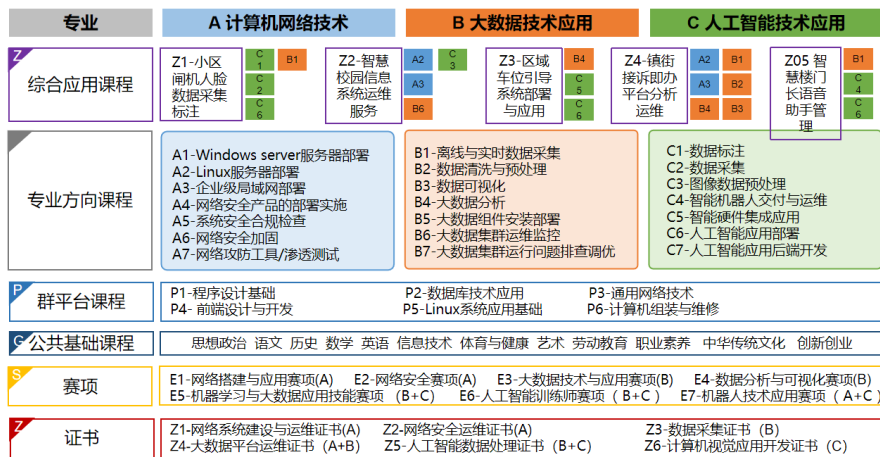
专业

A 计算机网络技术

B 大数据技术应用

C 人工智能技术应用

Z

综合应用课程

Z1-小区闸机人脸数据采集标注

C1

C2

C6

B1

Z2-智慧校园信息系统运维服务

A2

A3

B6

C3

Z3-区域车位引导系统部署与应用

B4

C5

C6

Z4-镇街接诉即办平台分析运维

A2

A3

B4

B1

B3

B2

Z05 智慧楼门长语音助手管理

B1

C4

C6

专业方向课程

A1-Windows server服务器部署
A2-Linux服务器部署
A3-企业级局域网部署
A4-网络安全产品的部署实施
A5-系统安全合规检查
A6-网络安全加固
A7-网络攻防工具/渗透测试

B1-离线与实时数据采集
B2-数据清洗与预处理
B3-数据可视化
B4-大数据分析
B5-大数据组件安装部署
B6-大数据集群运维监控
B7-大数据集群运行问题排查调优

C1-数据标注
C2-数据采集
C3-图像数据预处理
C4-智能机器人交付与运维
C5-智能硬件集成应用
C6-人工智能应用部署
C7-人工智能应用后端开发

P

群平台课程

P1-程序设计基础
P2-数据库技术应用
P3-通用网络技术
P4- 前端设计与开发
P5-Linux系统应用基础
P6-计算机组装与维修

G

公共基础课程

思想政治 语文 历史 数学 英语 信息技术 体育与健康 艺术 劳动教育 职业素养 中华传统文化 创新创业

S

赛项

E1-网络搭建与应用赛项(A)
E2-网络安全赛项(A)
E3-大数据技术与应用赛项(B)
E4-数据分析与可视化赛项(B)
E5-机器学习与大数据应用技能赛项 (B+C)
E6-人工智能训练师赛项 (B+C)
E7-机器人技术应用赛项 (A+C)

Z

证书

Z1-网络系统建设与运维证书(A)
Z2-网络安全运维证书(A)
Z3-数据采集证书 (B)
Z4-大数据平台运维证书 (A+B)
Z5-人工智能数据处理证书 (B+C)
Z6-计算机视觉应用开发证书 (C)